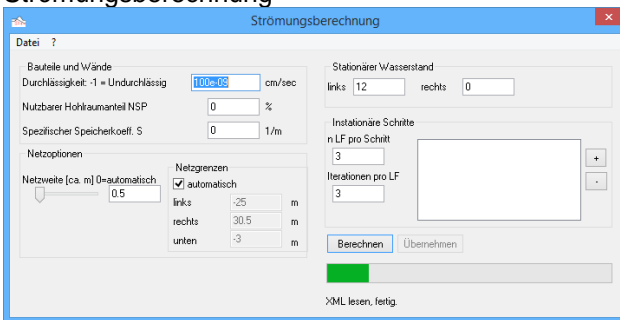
Strömungsberechnung

Strömungsberechnung

Datei ?

Bauteile und Wände
Durchlässigkeit: -1 = Undurchlässig 100e-09 cm/sec
Nutzbarer Hohlraumanteil NSP 0 %
Spezifischer Speicherkoeff. S 0 1/m

Netzoptionen
Netzweite [ca. m] 0=automatisch 0.5

Netzgrenzen
automatisch
links -25 m
rechts 30.5 m
unten -3 m

Stationärer Wasserstand
links 12 rechts 0

Instationäre Schritte
n LF pro Schritt
3
Iterationen pro LF
3
+
-

Berechnen Übernehmen

XML lesen, fertig.